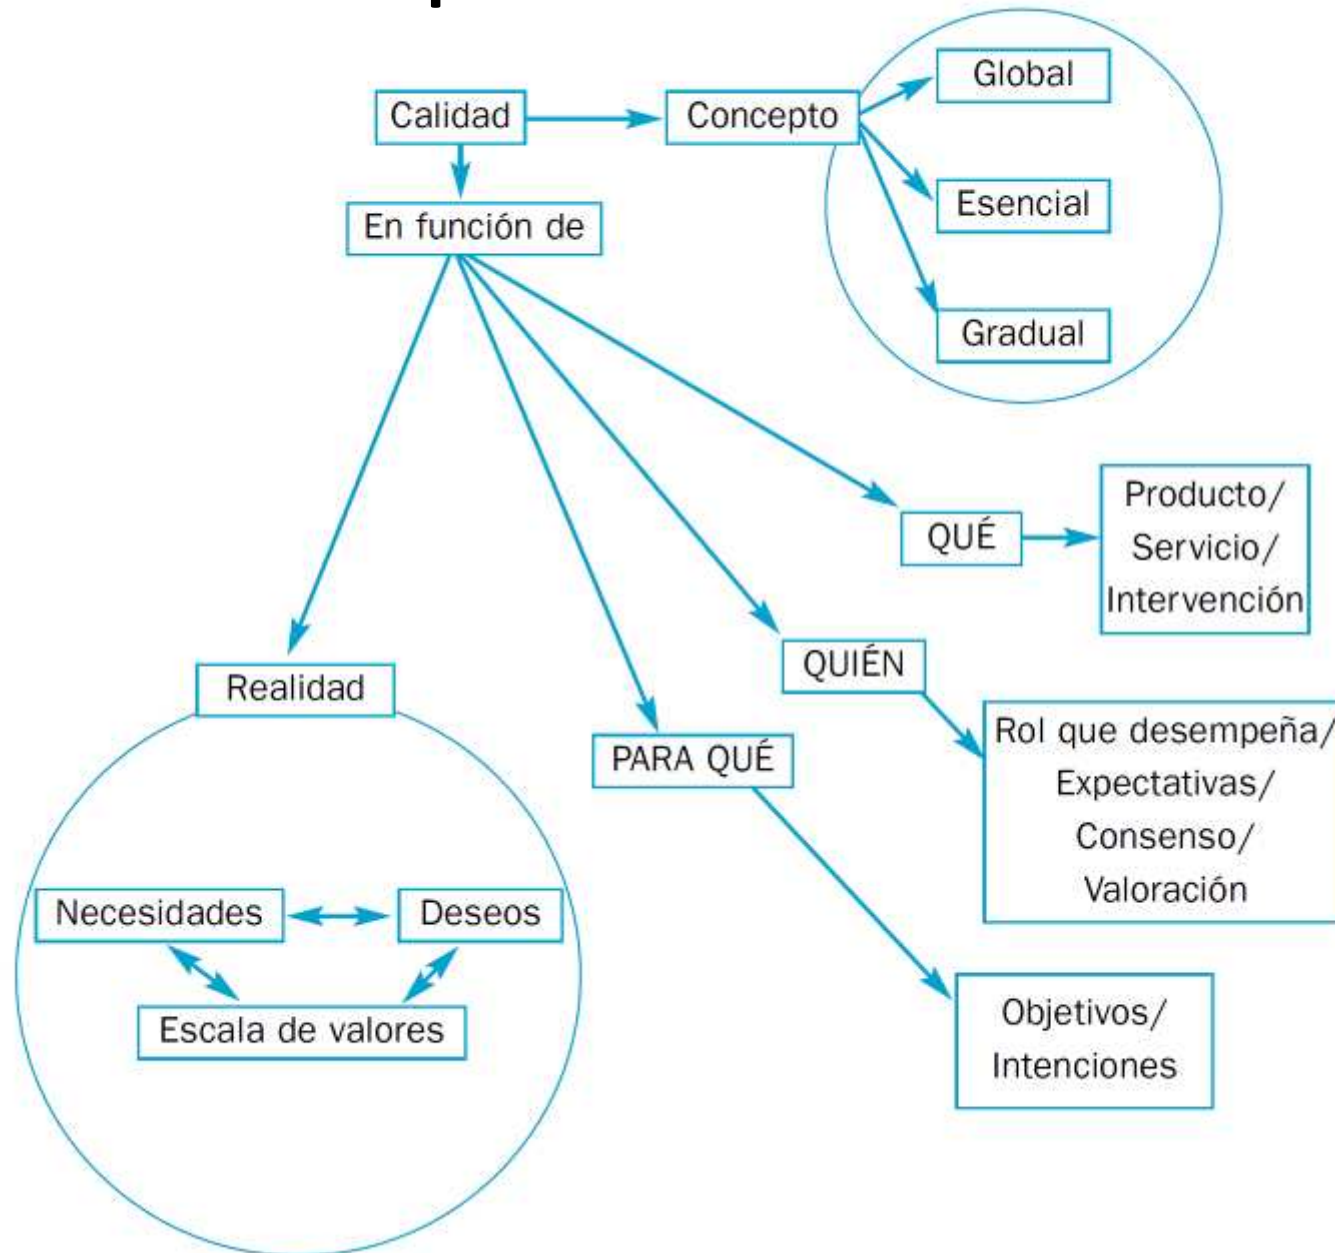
Calidad

Concepto

Global

Esencial

Gradual

En función de

QUÉ

Producto/ Servicio/ Intervención

QUIÉN

Rol que desempeña/ Expectativas/ Consenso/ Valoración

PARA QUÉ

Objetivos/ Intenciones

Realidad

Necesidades

Deseos

Escala de valores